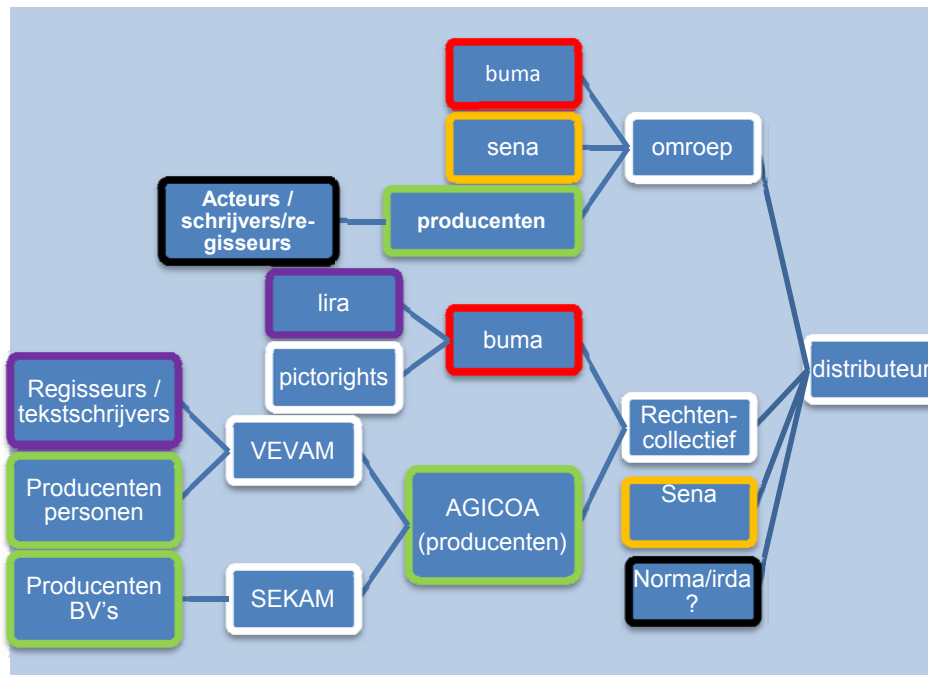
buma

sena

omroep

Acteurs / schrijvers/regisseurs

producenten

lira

buma

pictorights

Regisseurs / tekstschrijvers

VEVAM

Producenten personen

Rechtencollectief

distributeur

AGICOA (producenten)

Sena

Producenten BV's

SEKAM

Norma/irda ?